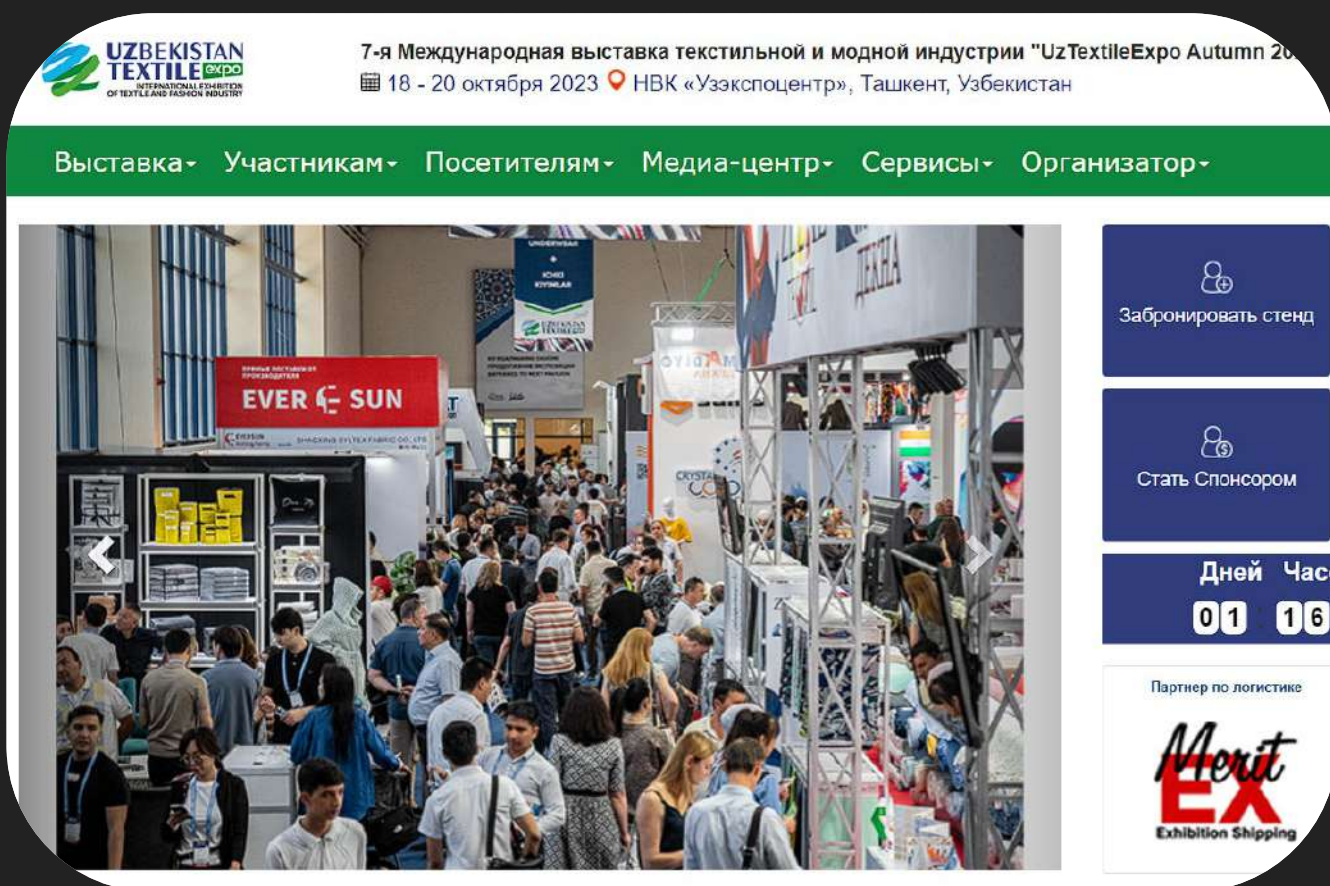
UZBEKISTAN TEXTILE expo
INTERNATIONAL EXHIBITION OF TEXTILE AND FASHION INDUSTRY

7-я Международная выставка текстильной и модной индустрии "UzTextileExpo Autumn 2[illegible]
18 - 20 октября 2023 НВК «Узэкспоцентр», Ташкент, Узбекистан

Выставка Участникам Посетителям Медиа-центр Сервисы Организатор

UNDERWEAR
ICHKI KIYIMLAR
UZBEKISTAN TEXTILE
EVER SUN
SHAOXING EVLTEX FABRIC CO., LTD
ДЕКНА
CRYSTAL

Забронировать стенд

Стать Спонсором

Дней Час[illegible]
01 16

Партнер по логистике

Merit EX
Exhibition Shipping